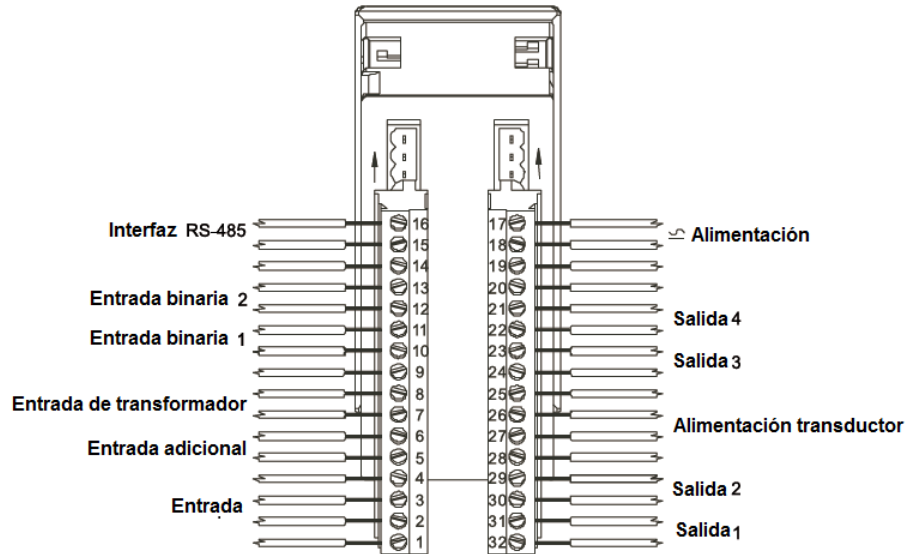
Interfaz RS-485
Entrada binaria 2
Entrada binaria 1
Entrada de transformador
Entrada adicional
Entrada

16
15
14
13
12
11
10
9
8
7
6
5
4
3
2
1

17
18
19
20
21
22
23
24
25
26
27
28
29
30
31
32

≅ Alimentación
Salida 4
Salida 3
Alimentación transductor
Salida 2
Salida 1